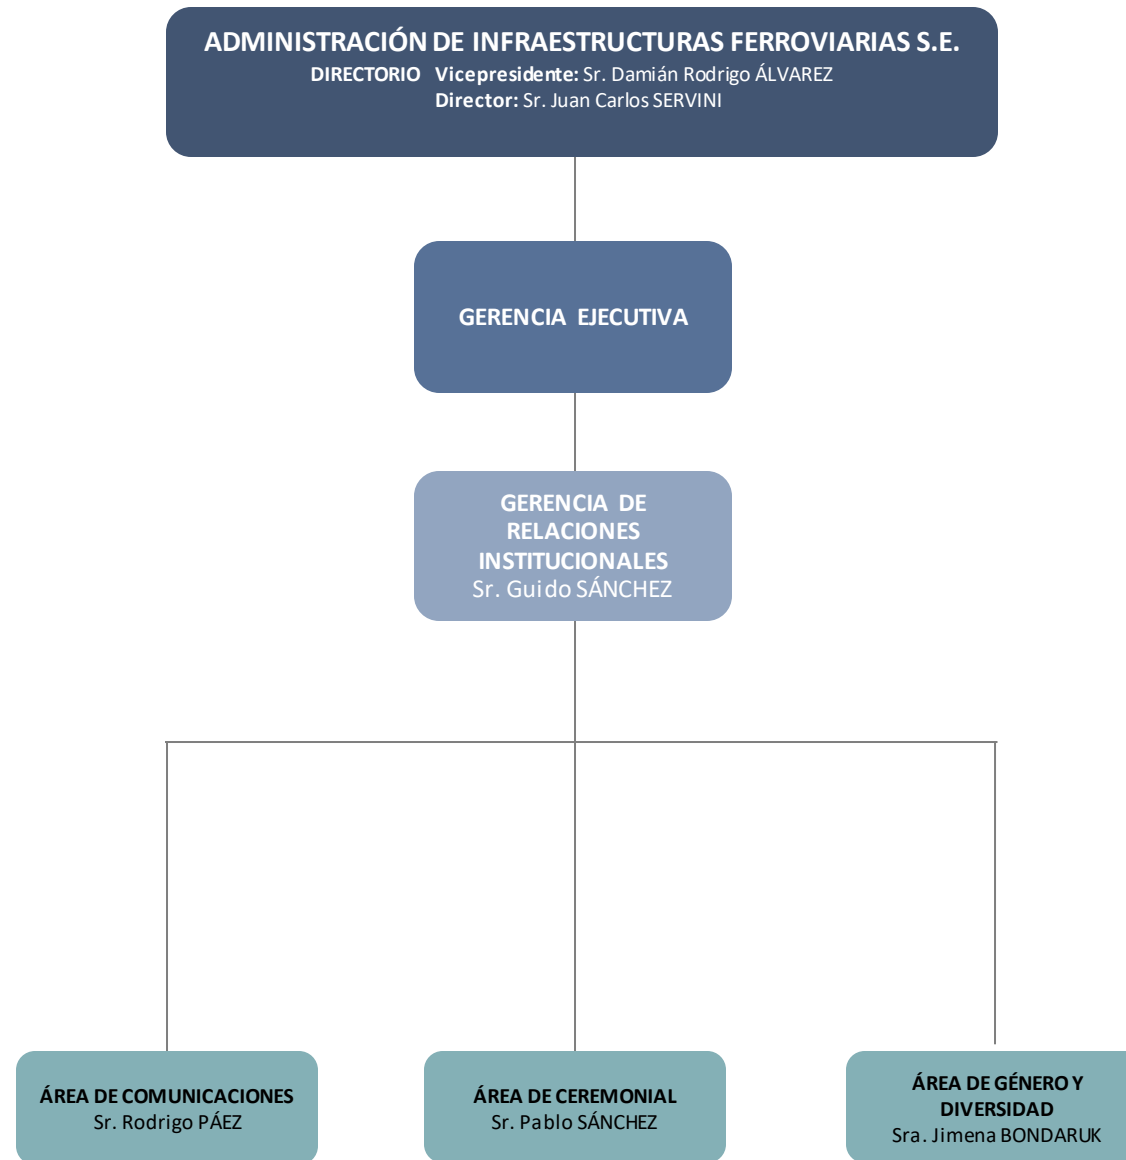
ADMINISTRACIÓN DE INFRAESTRUCTURAS FERROVIARIAS S.E.
DIRECTORIO Vicepresidente: Sr. Damián Rodrigo ÁLVAREZ
Director: Sr. Juan Carlos SERVINI

GERENCIA EJECUTIVA

GERENCIA DE RELACIONES INSTITUCIONALES
Sr. Guido SÁNCHEZ

ÁREA DE COMUNICACIONES
Sr. Rodrigo PÁEZ

ÁREA DE CEREMONIAL
Sr. Pablo SÁNCHEZ

ÁREA DE GÉNERO Y DIVERSIDAD
Sra. Jimena BONDARUK